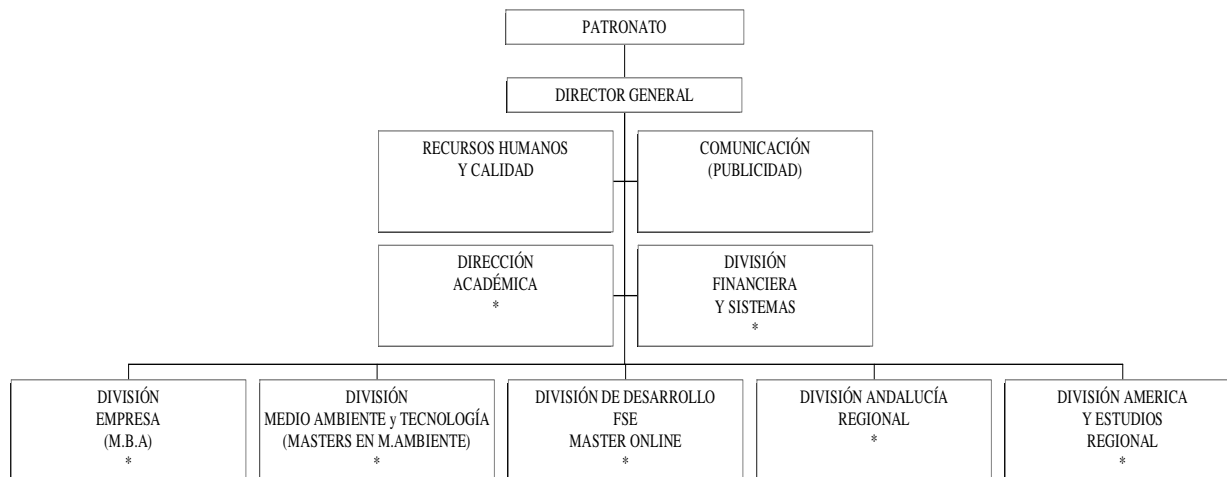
PATRONATO

DIRECTOR GENERAL

RECURSOS HUMANOS
Y CALIDAD

COMUNICACIÓN
(PUBLICIDAD)

DIRECCIÓN
ACADÉMICA
*

DIVISIÓN
FINANCIERA
Y SISTEMAS
*

DIVISIÓN
EMPRESA
(M.B.A)
*

DIVISIÓN
MEDIO AMBIENTE y TECNOLOGÍA
(MASTERS EN M.AMBIENTE)
*

DIVISIÓN DE DESARROLLO
FSE
MASTER ONLINE
*

DIVISIÓN ANDALUCÍA
REGIONAL
*

DIVISIÓN AMERICA
Y ESTUDIOS
REGIONAL
*